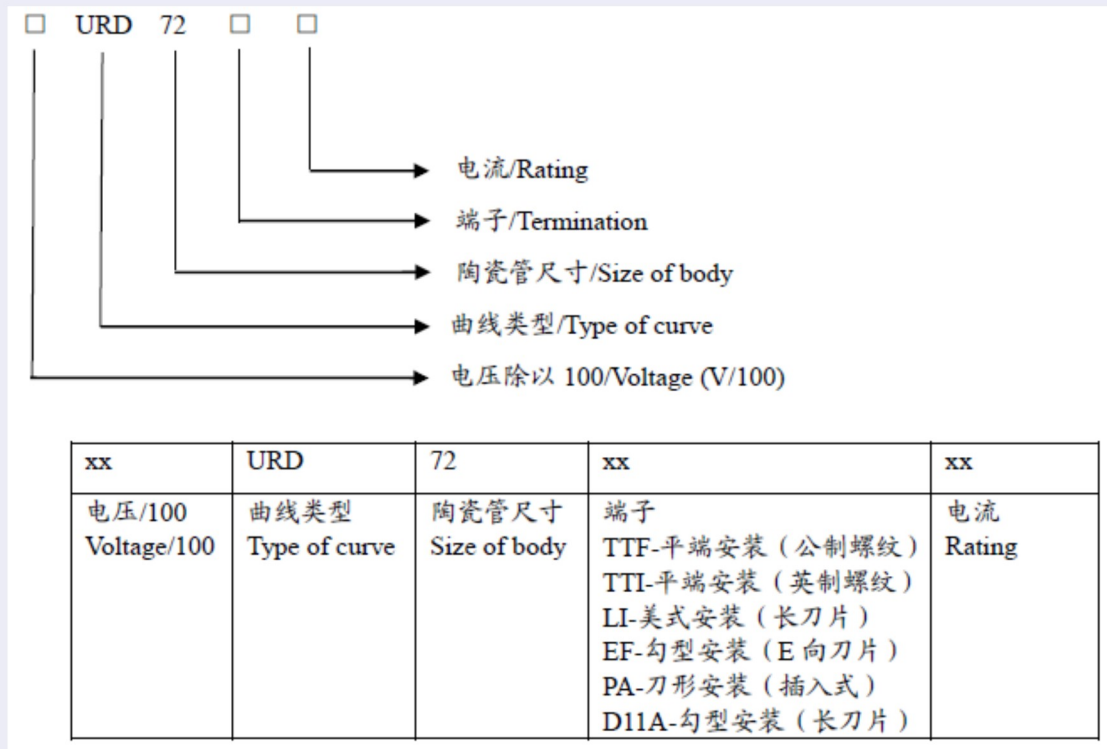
□ URD 72 □ □

电流/Rating
端子/Termination
陶瓷管尺寸/Size of body
曲线类型/Type of curve
电压除以 100/Voltage (V/100)

| xx | URD | 72 | xx | xx |
|---|---|---|---|---|
| 电压/100 Voltage/100 | 曲线类型 Type of curve | 陶瓷管尺寸 Size of body | 端子 TTF-平端安装（公制螺纹） TTI-平端安装（英制螺纹） LI-美式安装（长刀片） EF-勾型安装（E 向刀片） PA-刀形安装（插入式） D11A-勾型安装（长刀片） | 电流 Rating |